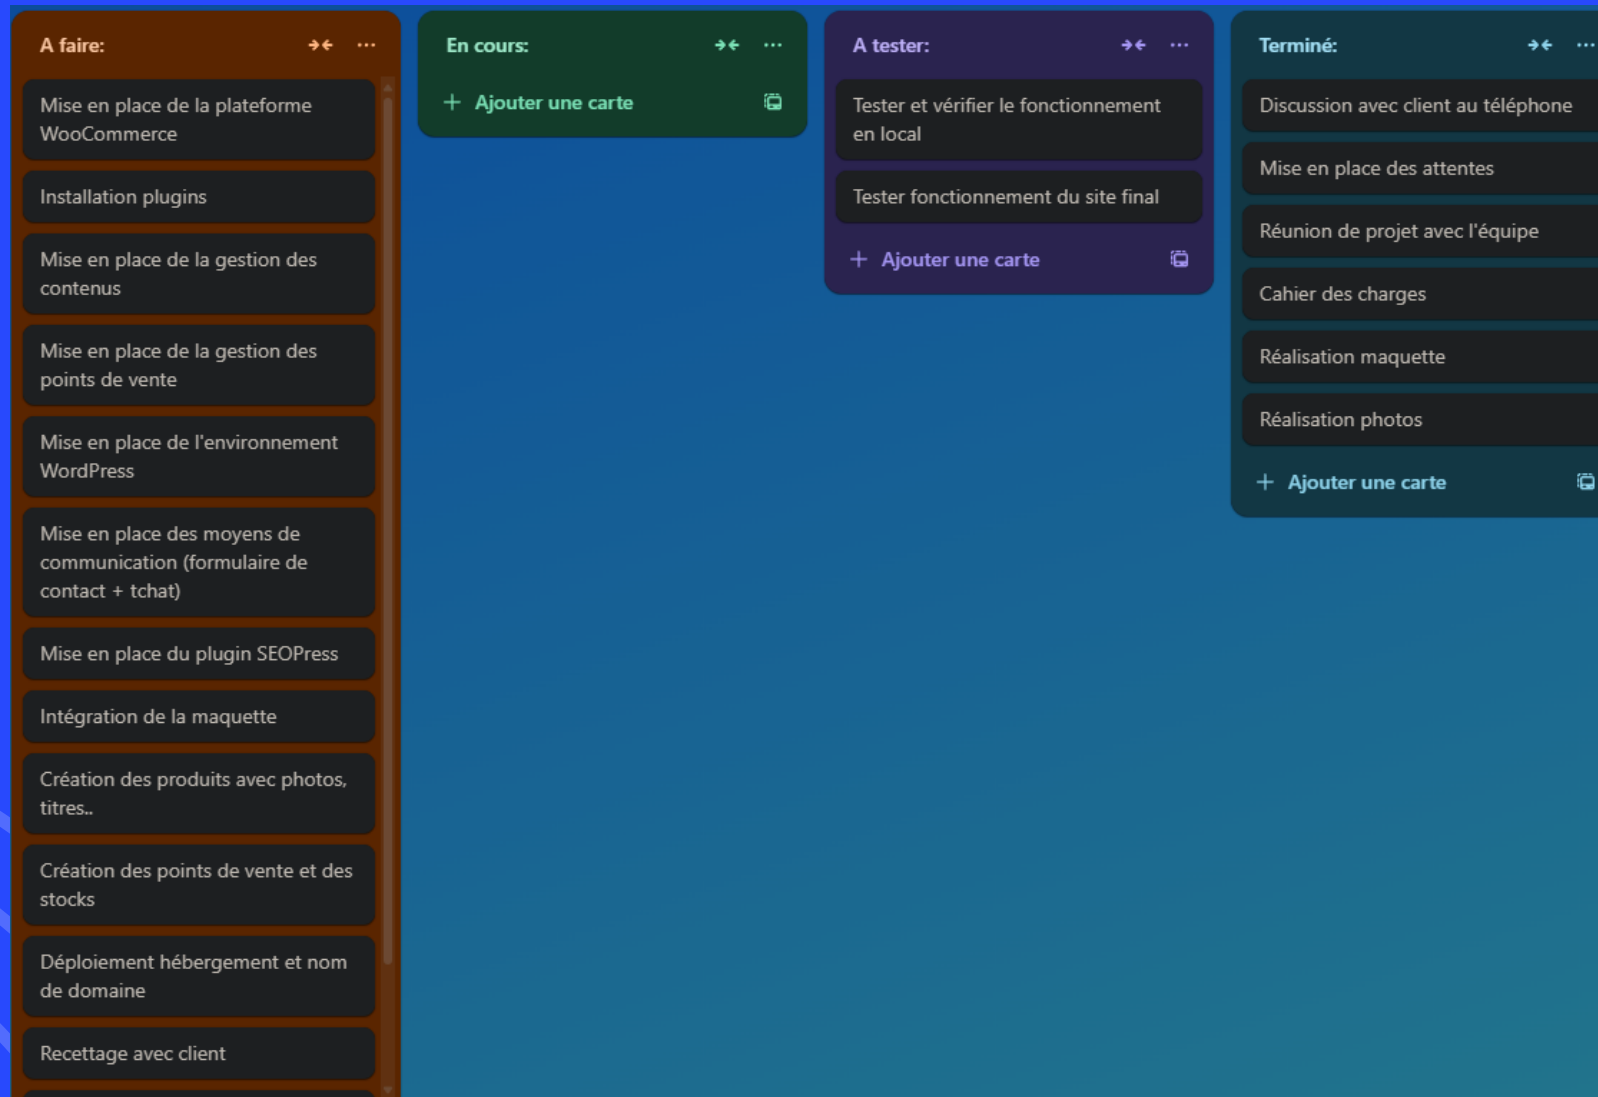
A faire:

Mise en place de la plateforme WooCommerce

Installation plugins

Mise en place de la gestion des contenus

Mise en place de la gestion des points de vente

Mise en place de l'environnement WordPress

Mise en place des moyens de communication (formulaire de contact + tchat)

Mise en place du plugin SEOPress

Intégration de la maquette

Création des produits avec photos, titres..

Création des points de vente et des stocks

Déploiement hébergement et nom de domaine

Recettage avec client

En cours:

+ Ajouter une carte

A tester:

Tester et vérifier le fonctionnement en local

Tester fonctionnement du site final

+ Ajouter une carte

Terminé:

Discussion avec client au téléphone

Mise en place des attentes

Réunion de projet avec l'équipe

Cahier des charges

Réalisation maquette

Réalisation photos

+ Ajouter une carte